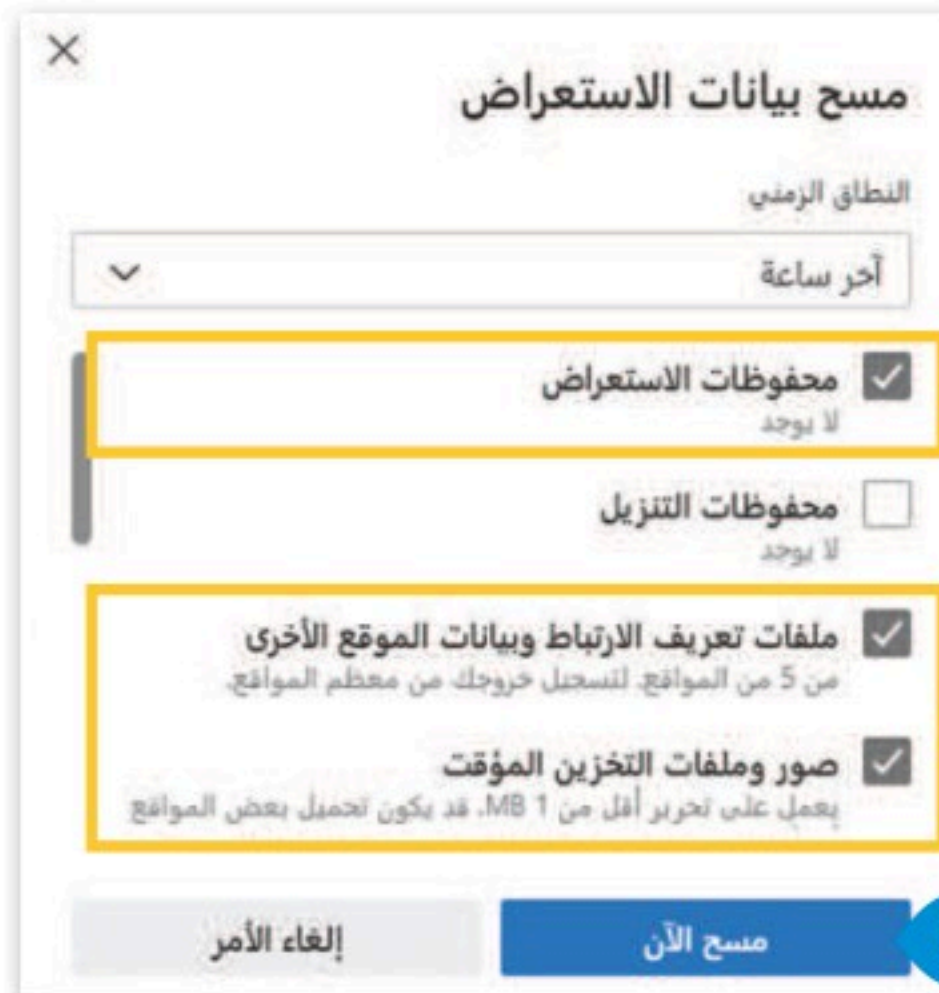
×

مسح بيانات الاستعراض

النطاق الزمني

آخر ساعة

محفوظات الاستعراض
لا يوجد

محفوظات التنزيل
لا يوجد

ملفات تعريف الارتباط وبيانات الموقع الأخرى
من 5 من المواقع. لتسجيل خروجك من معظم المواقع.

صور وملفات التخزين المؤقت
يعمل على تحرير أقل من 1 MB. قد يكون تحميل بعض المواقع

مسح الآن

إلغاء الأمر